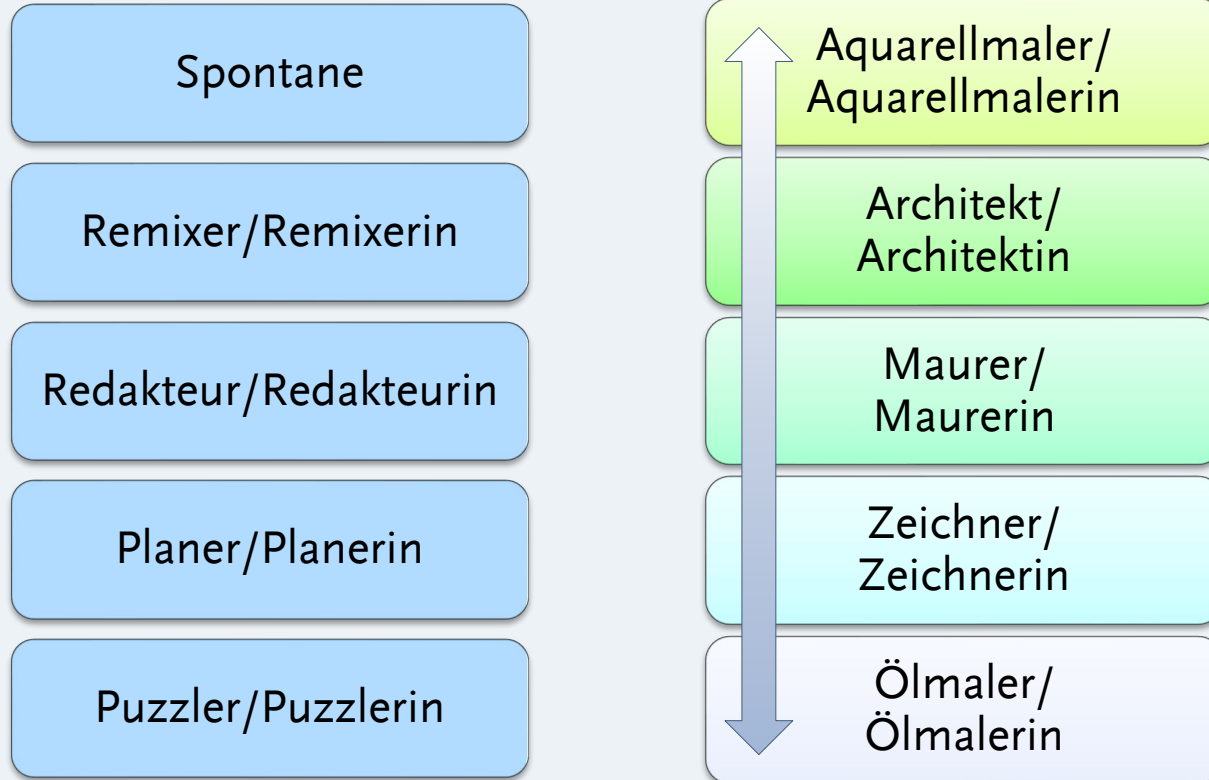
Spontane

Remixer/Remixerin

Redakteur/Redakteurin

Planer/Planerin

Puzzler/Puzzlerin

Aquarellmaler/ Aquarellmalerin

Architekt/ Architektin

Maurer/ Maurerin

Zeichner/ Zeichnerin

Ölmaler/ Ölmalerin